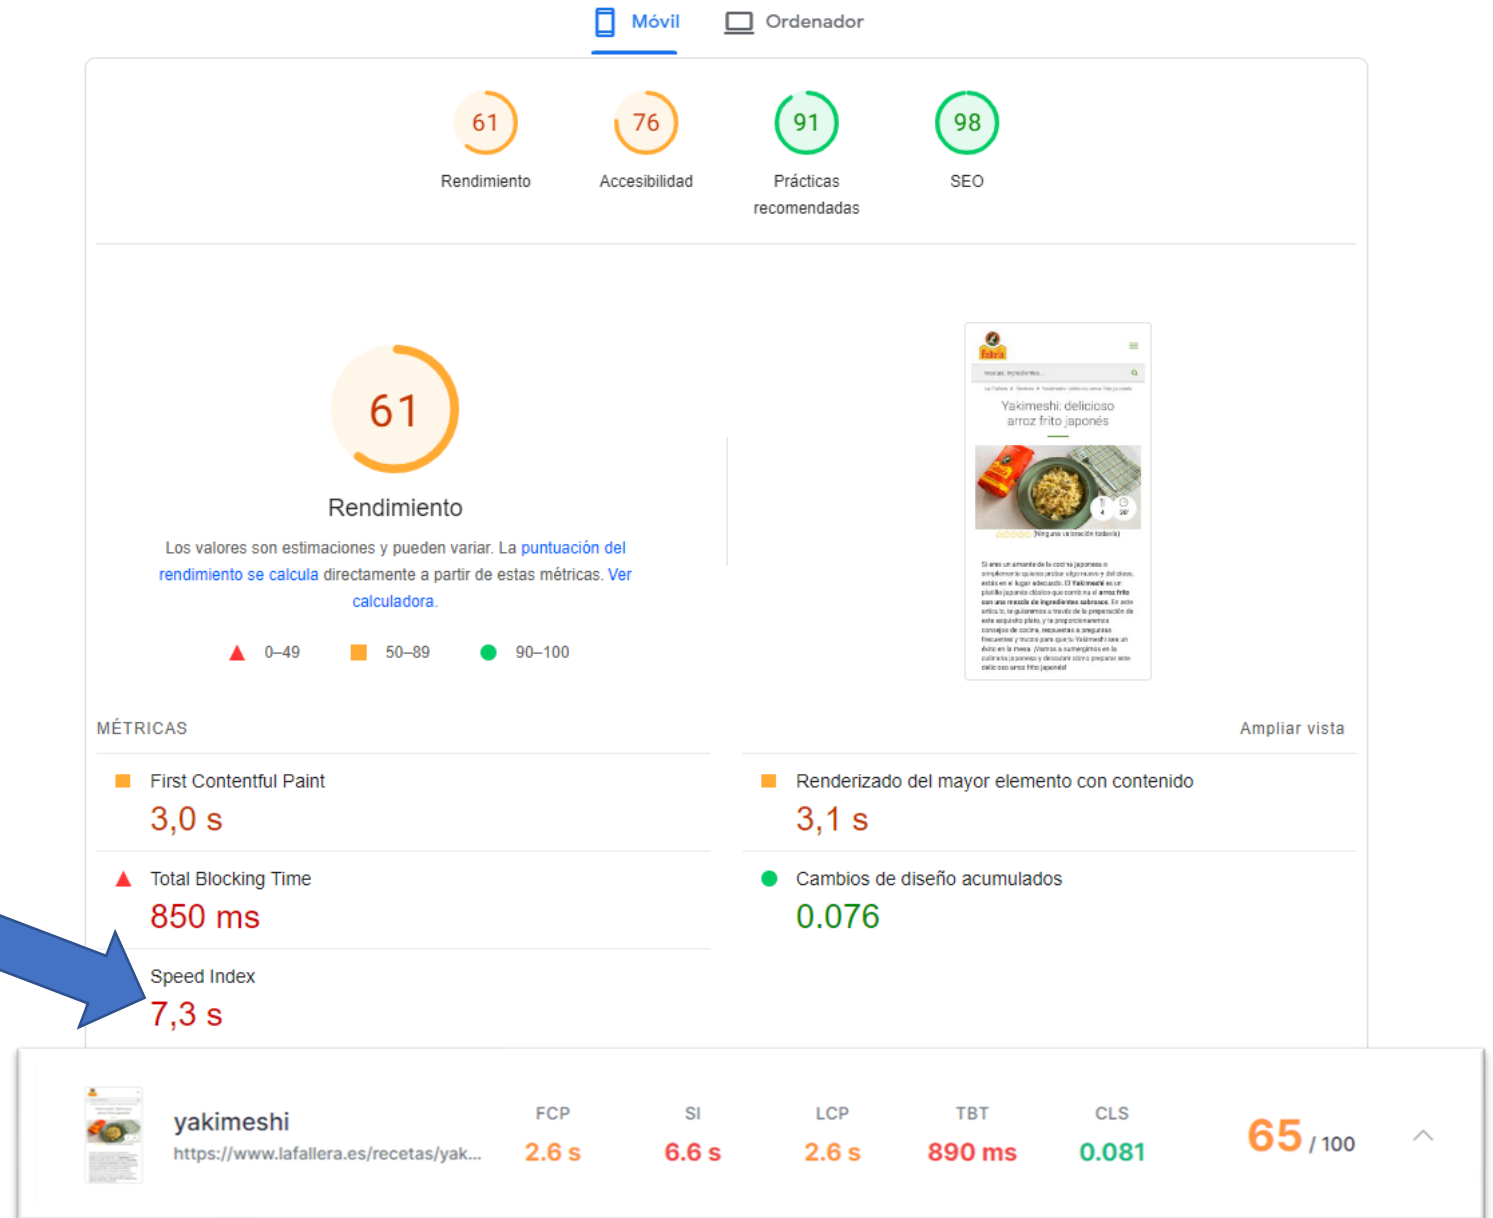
Móvil Ordenador

61
Rendimiento

76
Accesibilidad

91
Prácticas recomendadas

98
SEO

61

Rendimiento

Los valores son estimaciones y pueden variar. La puntuación del rendimiento se calcula directamente a partir de estas métricas. Ver calculadora.

0–49 50–89 90–100

Yakimeshi: delicioso arroz frito japonés

MÉTRICAS

Ampliar vista

First Contentful Paint
3,0 s

Renderizado del mayor elemento con contenido
3,1 s

Total Blocking Time
850 ms

Cambios de diseño acumulados
0.076

Speed Index
7,3 s

yakimeshi
https://www.lafallera.es/recetas/yak...

| FCP | SI | LCP | TBT | CLS |
|---|---|---|---|---|
| 2.6 s | 6.6 s | 2.6 s | 890 ms | 0.081 |

65 / 100